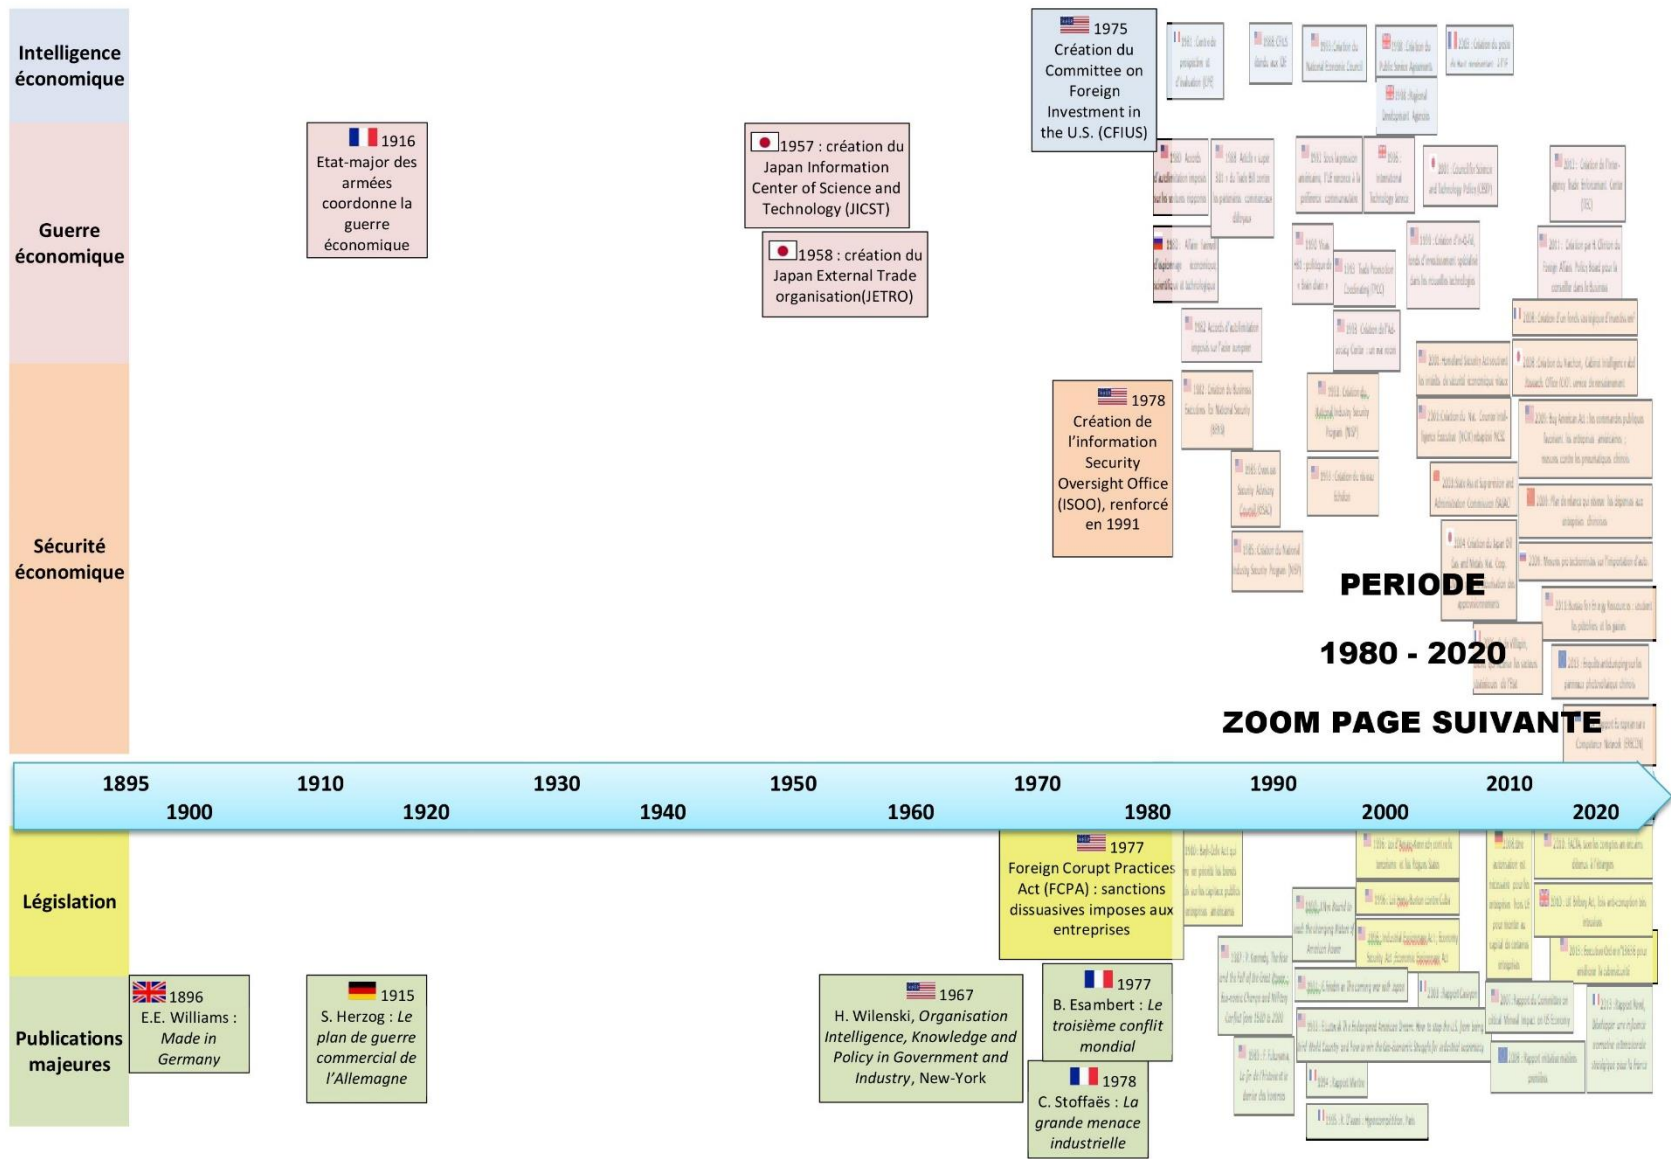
Intelligence économique

Guerre économique

Sécurité économique

Législation

Publications majeures

1916
Etat-major des armées coordonne la guerre économique

1957 : création du Japan Information Center of Science and Technology (JICST)

1958 : création du Japan External Trade organisation(JETRO)

1975
Création du Committee on Foreign Investment in the U.S. (CFIUS)

1978
Création de l'information Security Oversight Office (ISOO), renforcé en 1991

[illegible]

PERIODE

1980 - 2020

ZOOM PAGE SUIVANTE

1895
1900
1910
1920
1930
1940
1950
1960
1970
1980
1990
2000
2010
2020

1977
Foreign Corupt Practices Act (FCPA) : sanctions dissuasives imposes aux entreprises

1896
E.E. Williams : Made in Germany

1915
S. Herzog : Le plan de guerre commercial de l'Allemagne

1967
H. Wilenski, Organisation Intelligence, Knowledge and Policy in Government and Industry, New-York

1977
B. Esambert : Le troisième conflit mondial

1978
C. Stoffaës : La grande menace industrielle